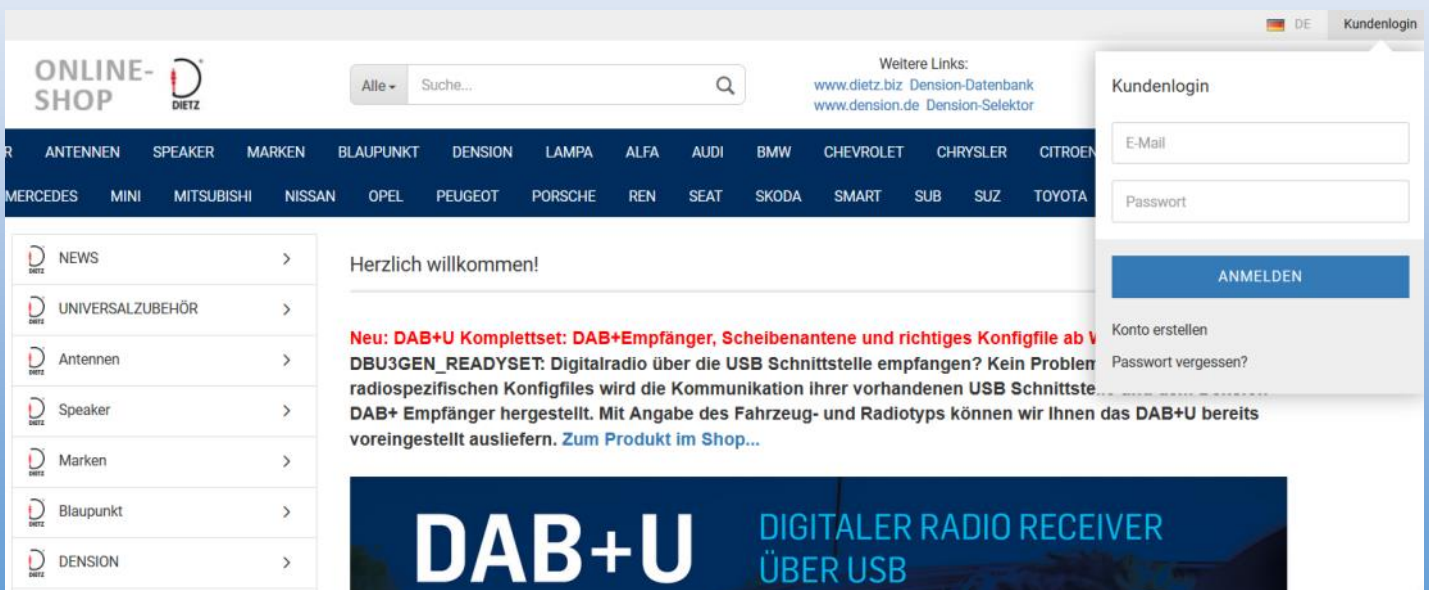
DE Kundenlogin

ONLINE-SHOP DIETZ

Alle ▾ Suche...

Weitere Links:
www.dietz.biz Dension-Datenbank
www.dension.de Dension-Selektor

Kundenlogin

E-Mail

Passwort

ANMELDEN

Konto erstellen

Passwort vergessen?

R ANTENNEN SPEAKER MARKEN BLAUPUNKT DENSION LAMPA ALFA AUDI BMW CHEVROLET CHRYSLER CITROEN

MERCEDES MINI MITSUBISHI NISSAN OPEL PEUGEOT PORSCHE REN SEAT SKODA SMART SUB SUZ TOYOTA

NEWS >
UNIVERSALZUBEHÖR >
Antennen >
Speaker >
Marken >
Blaupunkt >
DENSION >

Herzlich willkommen!

Neu: DAB+U Komplettset: DAB+Empfänger, Scheibenantene und richtiges Konfigfile ab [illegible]
DBU3GEN_READYSET: Digitalradio über die USB Schnittstelle empfangen? Kein Problem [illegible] radiospezifischen Konfigfiles wird die Kommunikation ihrer vorhandenen USB Schnittste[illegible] DAB+ Empfänger hergestellt. Mit Angabe des Fahrzeug- und Radiotyps können wir Ihnen das DAB+U bereits voreingestellt ausliefern. Zum Produkt im Shop...

DAB+U DIGITALER RADIO RECEIVER ÜBER USB